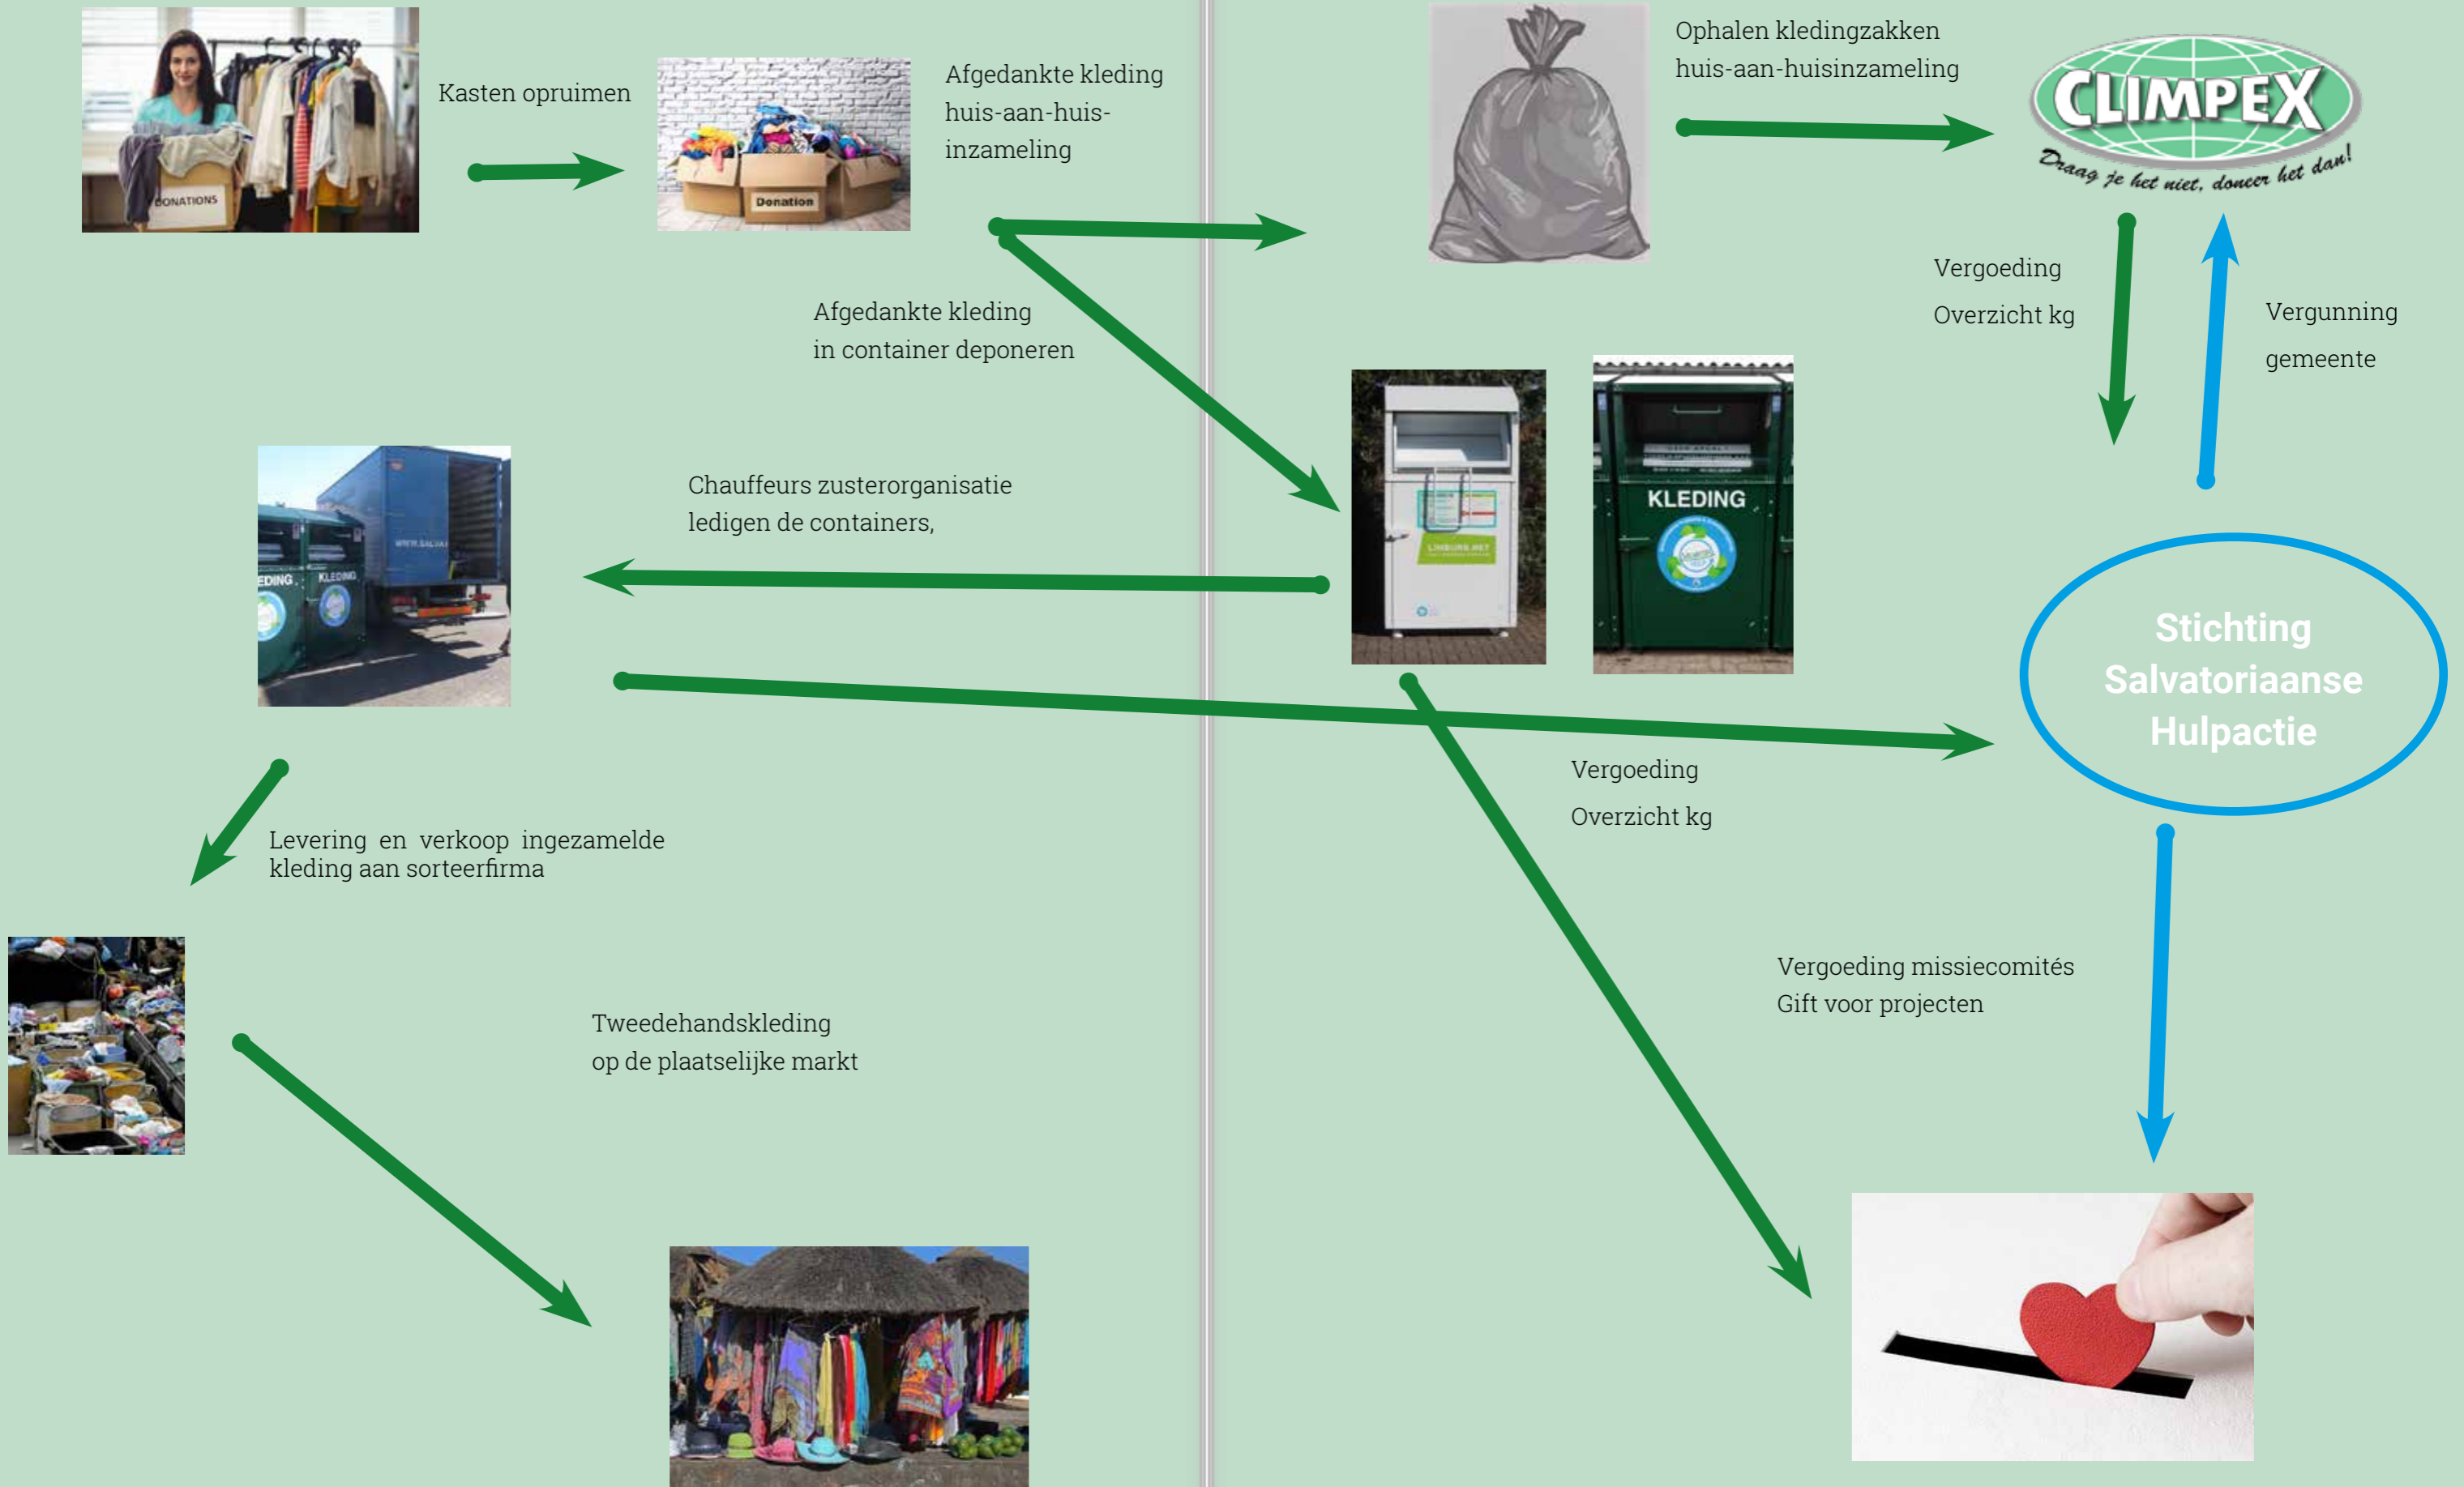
DONATIONS

Kasten opruimen

Donation

Afgedankte kleding huis-aan-huis-inzameling

Ophalen kledingzakken huis-aan-huisinzameling

CLIMPEX
Draag je het niet, doneer het dan!

Vergoeding
Overzicht kg

Vergunning
gemeente

Afgedankte kleding in container deponeren

KLEDING

Chauffeurs zusterorganisatie ledigen de containers,

Stichting Salvatoriaanse Hulpactie

Vergoeding
Overzicht kg

Levering en verkoop ingezamelde kleding aan sorteerfirma

Vergoeding missiecomités
Gift voor projecten

Tweedehandskleding op de plaatselijke markt